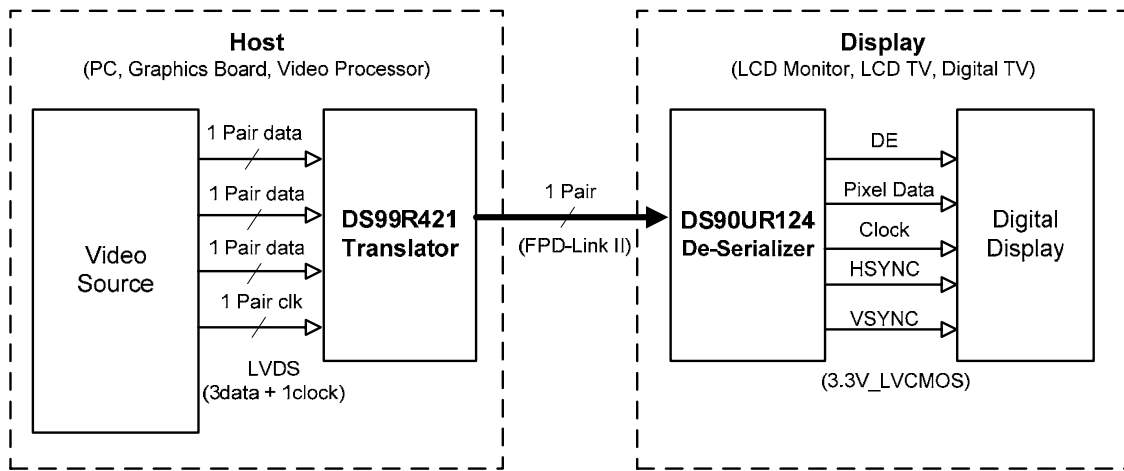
Host
(PC, Graphics Board, Video Processor)

Video Source

1 Pair data
1 Pair data
1 Pair data
1 Pair clk

LVDS
(3data + 1clock)

DS99R421
Translator

1 Pair
(FPD-Link II)

Display
(LCD Monitor, LCD TV, Digital TV)

DS90UR124
De-Serializer

DE
Pixel Data
Clock
HSYNC
VSYNC

(3.3V_LVCMOS)

Digital Display